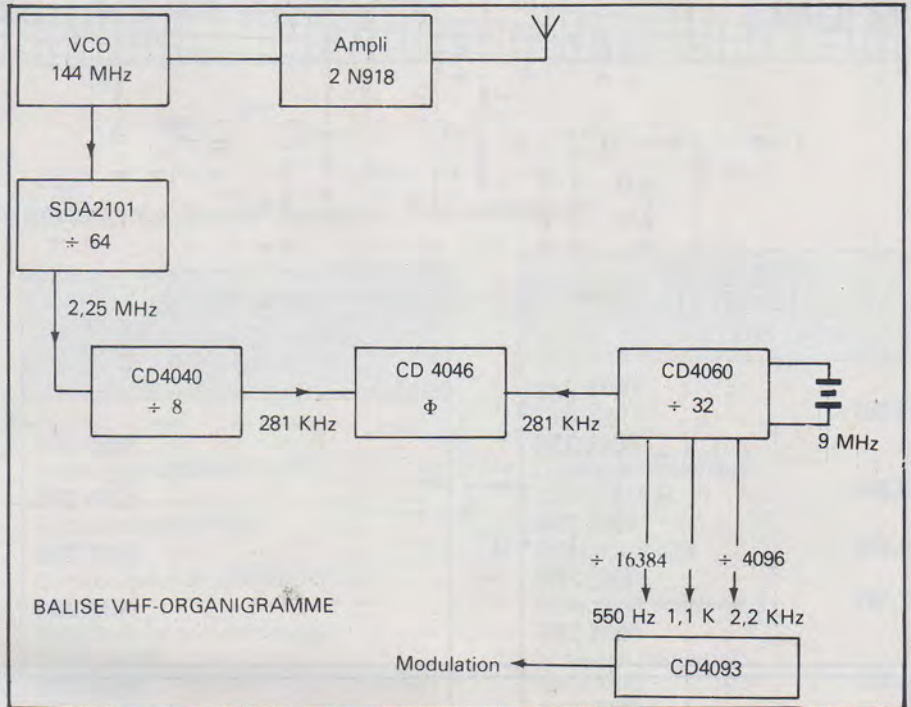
VCO
144 MHz

Ampli
2 N918

SDA2101
$\div$ 64

2,25 MHz

CD4040
$\div$ 8

281 KHz

CD 4046
$\Phi$

281 KHz

CD4060
$\div$ 32

9 MHz

$\div$ 16384

$\div$ 4096

550 Hz 1,1 K 2,2 KHz

BALISE VHF-ORGANIGRAMME

Modulation

CD4093